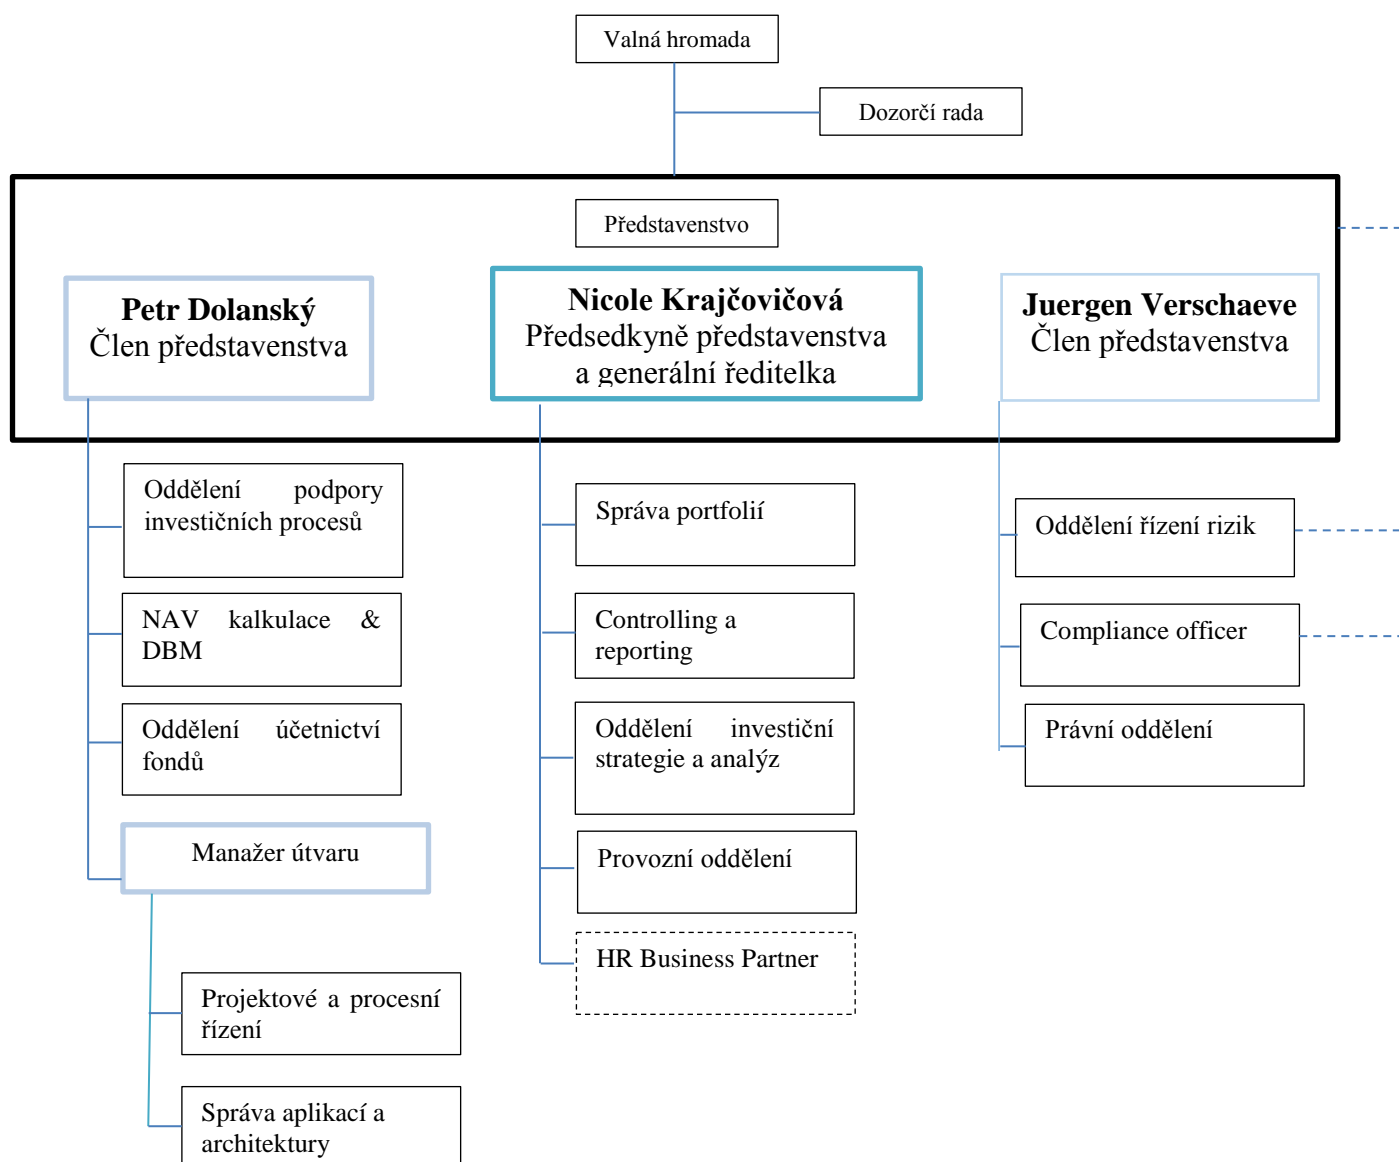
Valná hromada

Dozorčí rada

Představenstvo

**Petr Dolanský**
Člen představenstva

**Nicole Krajčovičová**
Předsedkyně představenstva a generální ředitelka

**Juergen Verschaeve**
Člen představenstva

Oddělení podpory investičních procesů

NAV kalkulace & DBM

Oddělení účetnictví fondů

Manažer útvaru

Projektové a procesní řízení

Správa aplikací a architektury

Správa portfolií

Controlling a reporting

Oddělení investiční strategie a analýz

Provozní oddělení

HR Business Partner

Oddělení řízení rizik

Compliance officer

Právní oddělení